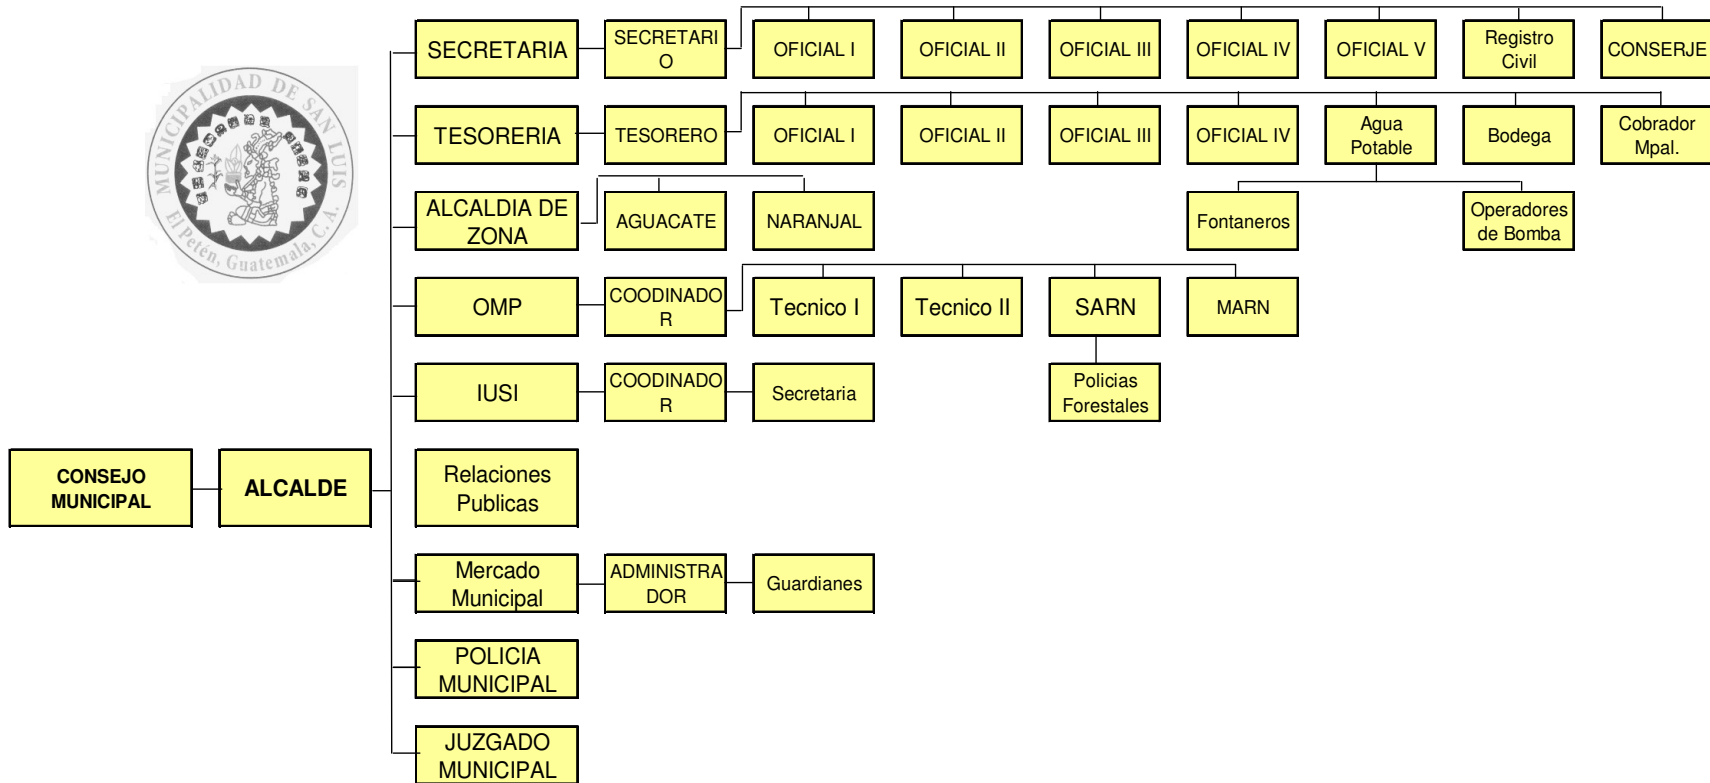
MUNICIPALIDAD DE SAN LUIS
El Petén, Guatemala, C.A.

CONSEJO MUNICIPAL

ALCALDE

SECRETARIA
SECRETARIO
OFICIAL I
OFICIAL II
OFICIAL III
OFICIAL IV
OFICIAL V
Registro Civil
CONSERJE

TESORERIA
TESORERO
OFICIAL I
OFICIAL II
OFICIAL III
OFICIAL IV
Agua Potable
Bodega
Cobrador Mpal.
Fontaneros
Operadores de Bomba

ALCALDIA DE ZONA
AGUACATE
NARANJAL

OMP
COODINADOR
Tecnico I
Tecnico II
SARN
MARN
Policias Forestales

IUSI
COODINADOR
Secretaria

Relaciones Publicas

Mercado Municipal
ADMINISTRADOR
Guardianes

POLICIA MUNICIPAL

JUZGADO MUNICIPAL